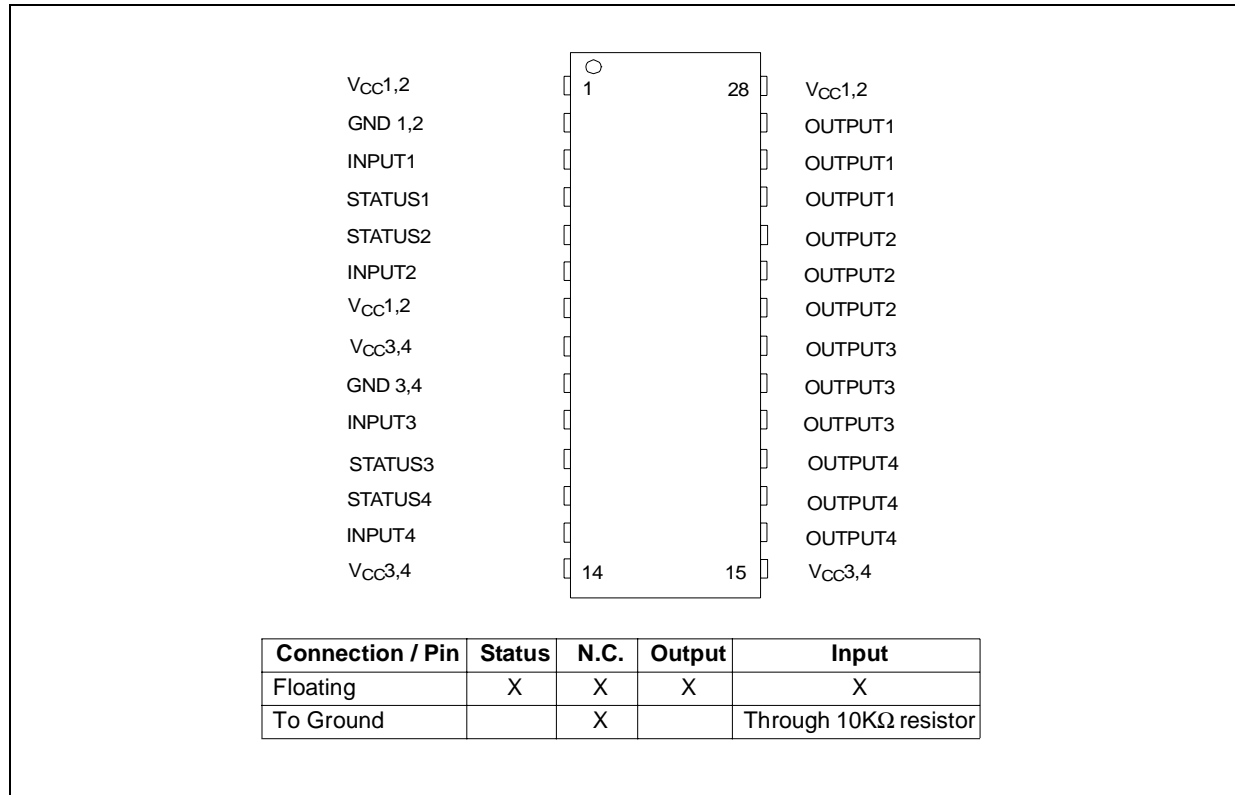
$V_{CC}$1,2
GND 1,2
INPUT1
STATUS1
STATUS2
INPUT2
$V_{CC}$1,2
$V_{CC}$3,4
GND 3,4
INPUT3
STATUS3
STATUS4
INPUT4
$V_{CC}$3,4

1
14
28
15

$V_{CC}$1,2
OUTPUT1
OUTPUT1
OUTPUT1
OUTPUT2
OUTPUT2
OUTPUT2
OUTPUT3
OUTPUT3
OUTPUT3
OUTPUT4
OUTPUT4
OUTPUT4
$V_{CC}$3,4

| Connection / Pin | Status | N.C. | Output | Input |
|---|---|---|---|---|
| Floating | X | X | X | X |
| To Ground | | X | | Through 10KΩ resistor |